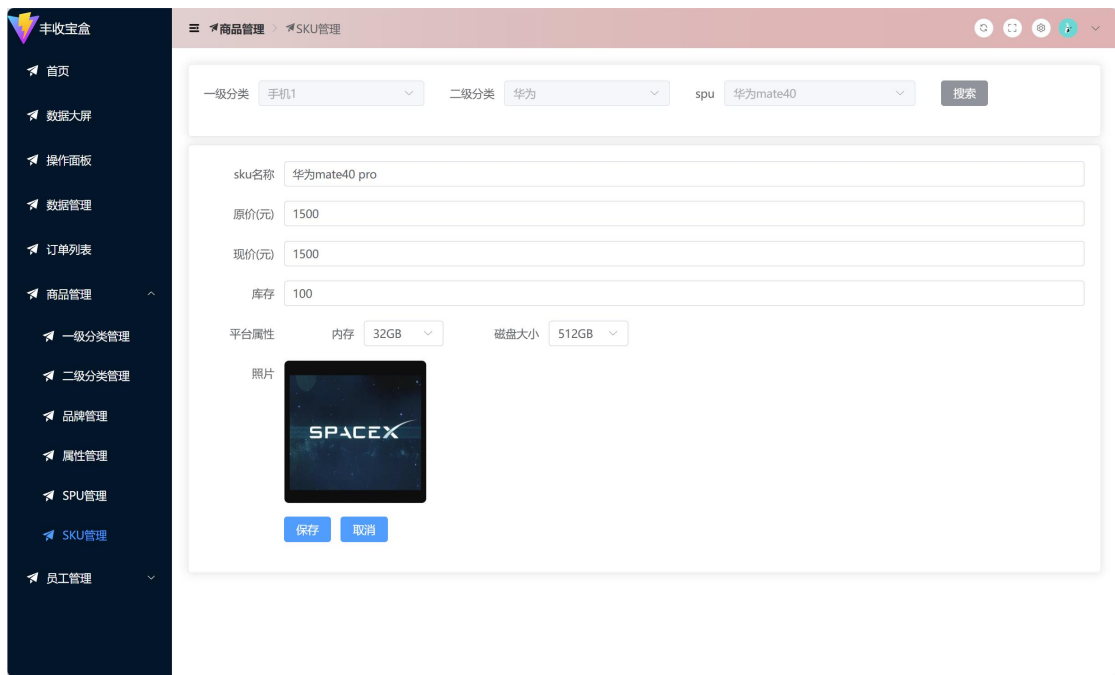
丰收宝盒

首页
数据大屏
操作面板
数据管理
订单列表
商品管理
一级分类管理
二级分类管理
品牌管理
属性管理
SPU管理
SKU管理
员工管理

≡ 商品管理 > SKU管理

一级分类 手机1
二级分类 华为
spu 华为mate40
搜索

sku名称 华为mate40 pro
原价(元) 1500
现价(元) 1500
库存 100
平台属性 内存 32GB 磁盘大小 512GB
照片
SPACEX
保存 取消